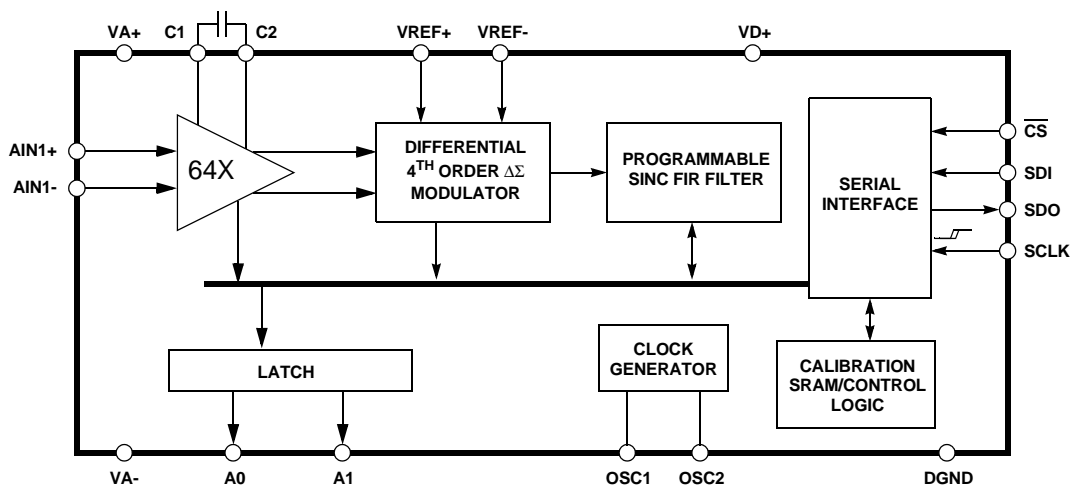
VA+
C1
C2
VREF+
VREF-
VD+

AIN1+
AIN1-

64X

DIFFERENTIAL $4^{TH}$ ORDER $\Delta\Sigma$ MODULATOR

PROGRAMMABLE SINC FIR FILTER

SERIAL INTERFACE

$\overline{CS}$
SDI
SDO
SCLK

LATCH

CLOCK GENERATOR

CALIBRATION SRAM/CONTROL LOGIC

VA-
A0
A1
OSC1
OSC2
DGND